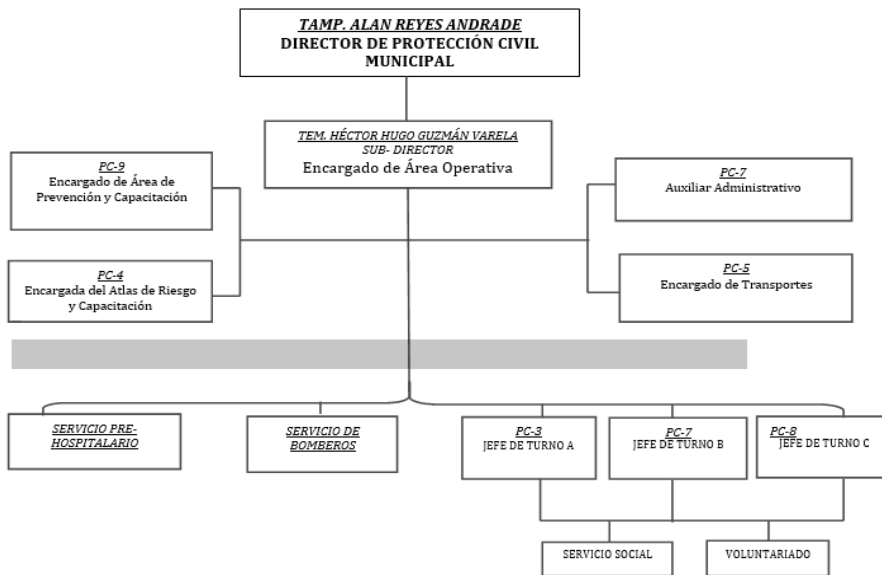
TAMP. ALAN REYES ANDRADE
DIRECTOR DE PROTECCIÓN CIVIL MUNICIPAL

TEM. HÉCTOR HUGO GUZMÁN VARELA
SUB- DIRECTOR
Encargado de Área Operativa

PC-9
Encargado de Área de Prevención y Capacitación

PC-4
Encargada del Atlas de Riesgo y Capacitación

PC-7
Auxiliar Administrativo

PC-5
Encargado de Transportes

SERVICIO PRE-HOSPITALARIO

SERVICIO DE BOMBEROS

PC-3
JEFE DE TURNO A

PC-7
JEFE DE TURNO B

PC-8
JEFE DE TURNO C

SERVICIO SOCIAL

VOLUNTARIADO